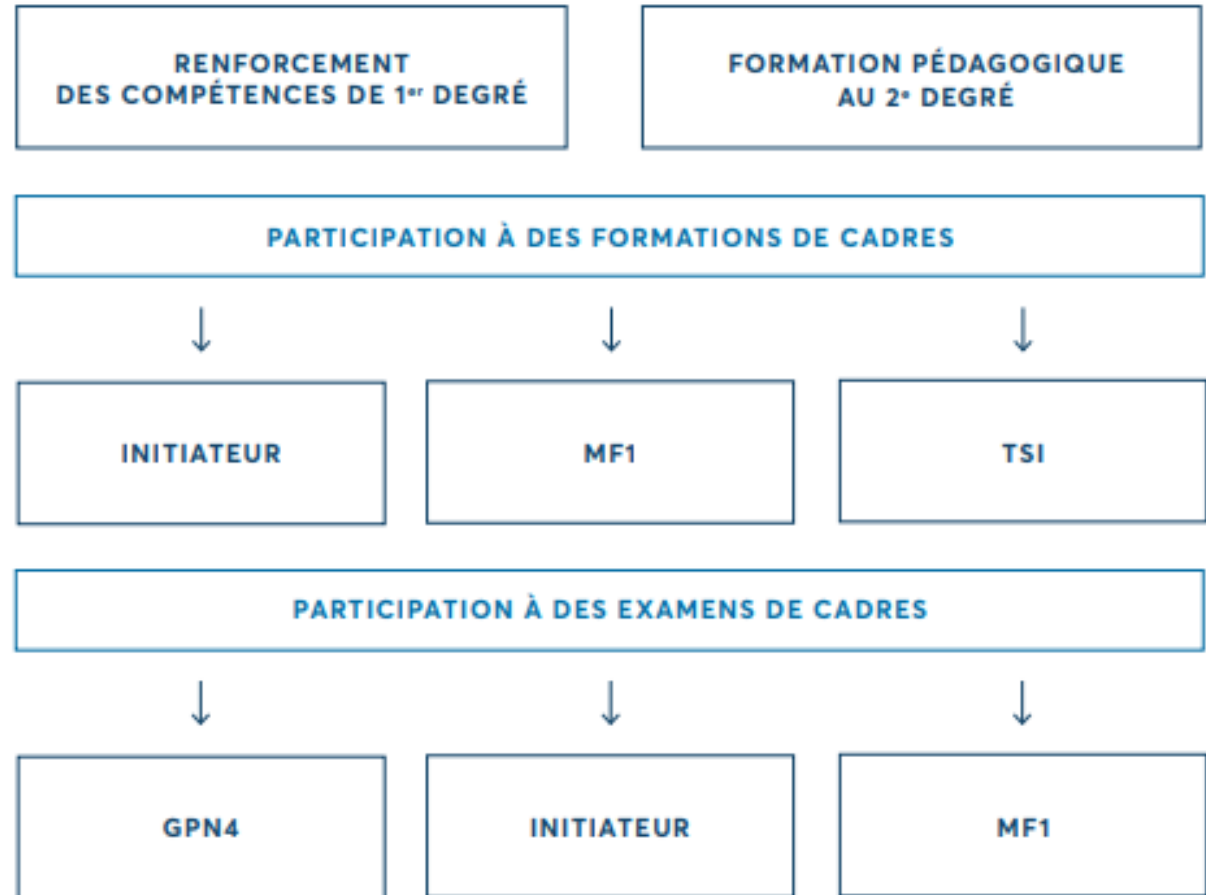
RENFORCEMENT DES COMPÉTENCES DE 1$^{er}$ DEGRÉ

FORMATION PÉDAGOGIQUE AU 2$^{e}$ DEGRÉ

PARTICIPATION À DES FORMATIONS DE CADRES

INITIATEUR

MF1

TSI

PARTICIPATION À DES EXAMENS DE CADRES

GPN4

INITIATEUR

MF1